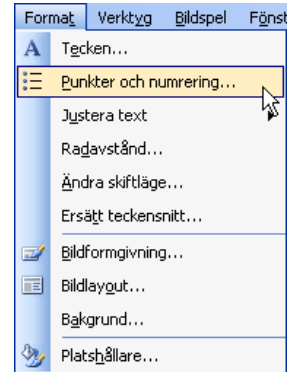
Format Verktyg Bildspel Fönst

Tecken...

Punkter och numrering...

Justera text

Radavstånd...

Ändra skiftläge...

Ersätt teckensnitt...

Bildformgivning...

Bildlayout...

Bakgrund...

Platshållare...